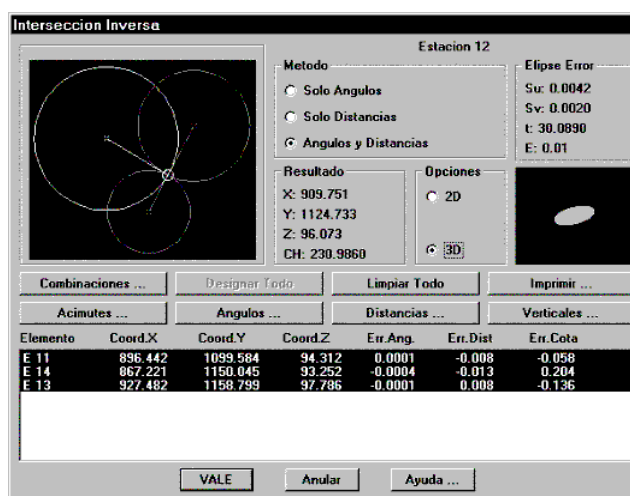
Interseccion Inversa

Estacion 12

Metodo
Solo Angulos
Solo Distancias
Angulos y Distancias

Elipse Error
Su: 0.0042
Sv: 0.0020
t: 30.0890
E: 0.01

Resultado
X: 909.751
Y: 1124.733
Z: 96.073
CH: 230.9860

Opciones
2D
3D

Combinaciones ... | Designar Todo | Limpiar Todo | Imprimir ...
Acimutes ... | Angulos ... | Distancias ... | Verticales ...

| Elemento | Coord.X | Coord.Y | Coord.Z | Err.Ang. | Err.Dist | Err.Cota |
|---|---|---|---|---|---|---|
| E 11 | 896.442 | 1099.584 | 94.312 | 0.0001 | -0.008 | -0.058 |
| E 14 | 867.221 | 1150.045 | 93.252 | -0.0004 | -0.013 | 0.204 |
| E 13 | 927.482 | 1158.799 | 97.786 | -0.0001 | 0.008 | -0.136 |

VALE | Anular | Ayuda ...